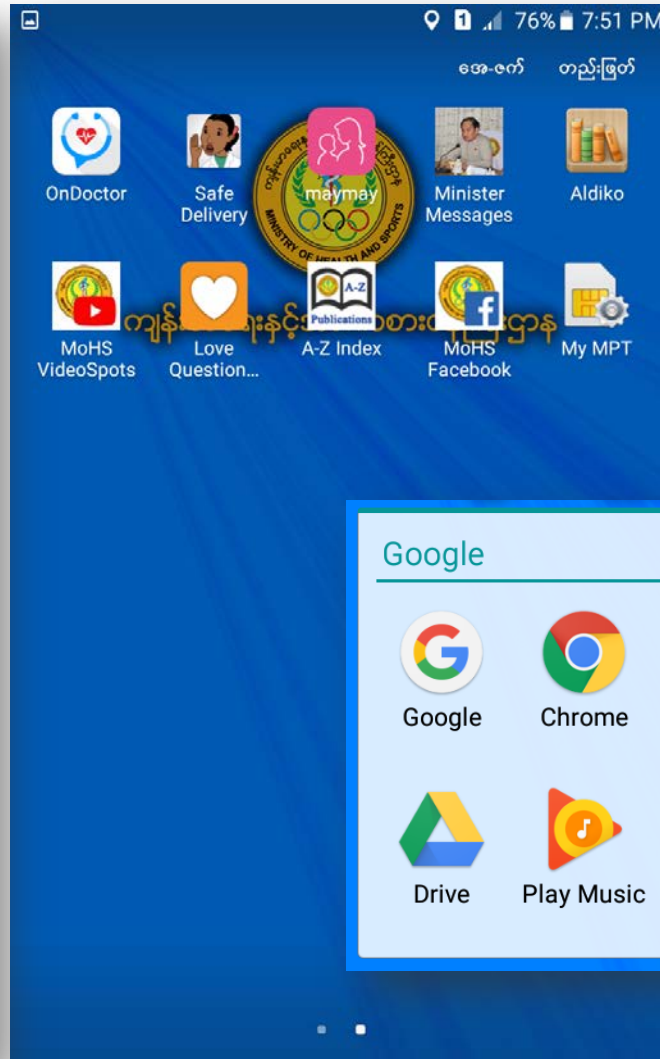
76% 7:51 PM

ဖေ-ဇက် တည်းဖြတ်

OnDoctor

Safe Delivery

maymay

Minister Messages

Aldiko

MINISTRY OF HEALTH AND SPORTS

MoHS VideoSpots

Love Question...

A-Z Publications

A-Z Index

MoHS Facebook

My MPT

ကျန်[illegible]နှင့်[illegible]စား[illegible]ဌာန

Google

Google

Chrome

Drive

Play Music